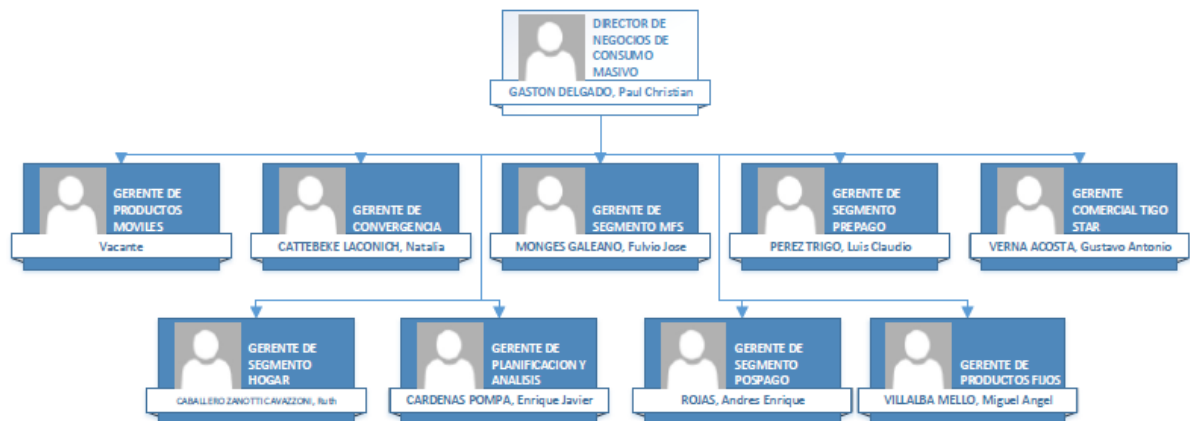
DIRECTOR DE NEGOCIOS DE CONSUMO MASIVO
GASTON DELGADO, Paul Christian

GERENTE DE PRODUCTOS MOVILES
Vacante

GERENTE DE CONVERGENCIA
CATTEBEKE LACONICH, Natalia

GERENTE DE SEGMENTO MFS
MONGES GALEANO, Fulvio Jose

GERENTE DE SEGMENTO PREPAGO
PEREZ TRIGO, Luis Claudio

GERENTE COMERCIAL TIGO STAR
VERNA ACOSTA, Gustavo Antonio

GERENTE DE SEGMENTO HOGAR
CABALLERO ZANOTTI CAVAZZONI, Ruth

GERENTE DE PLANIFICACION Y ANALISIS
CARDENAS POMPA, Enrique Javier

GERENTE DE SEGMENTO POSPAGO
ROJAS, Andres Enrique

GERENTE DE PRODUCTOS FIJOS
VILLALBA MELLO, Miguel Angel